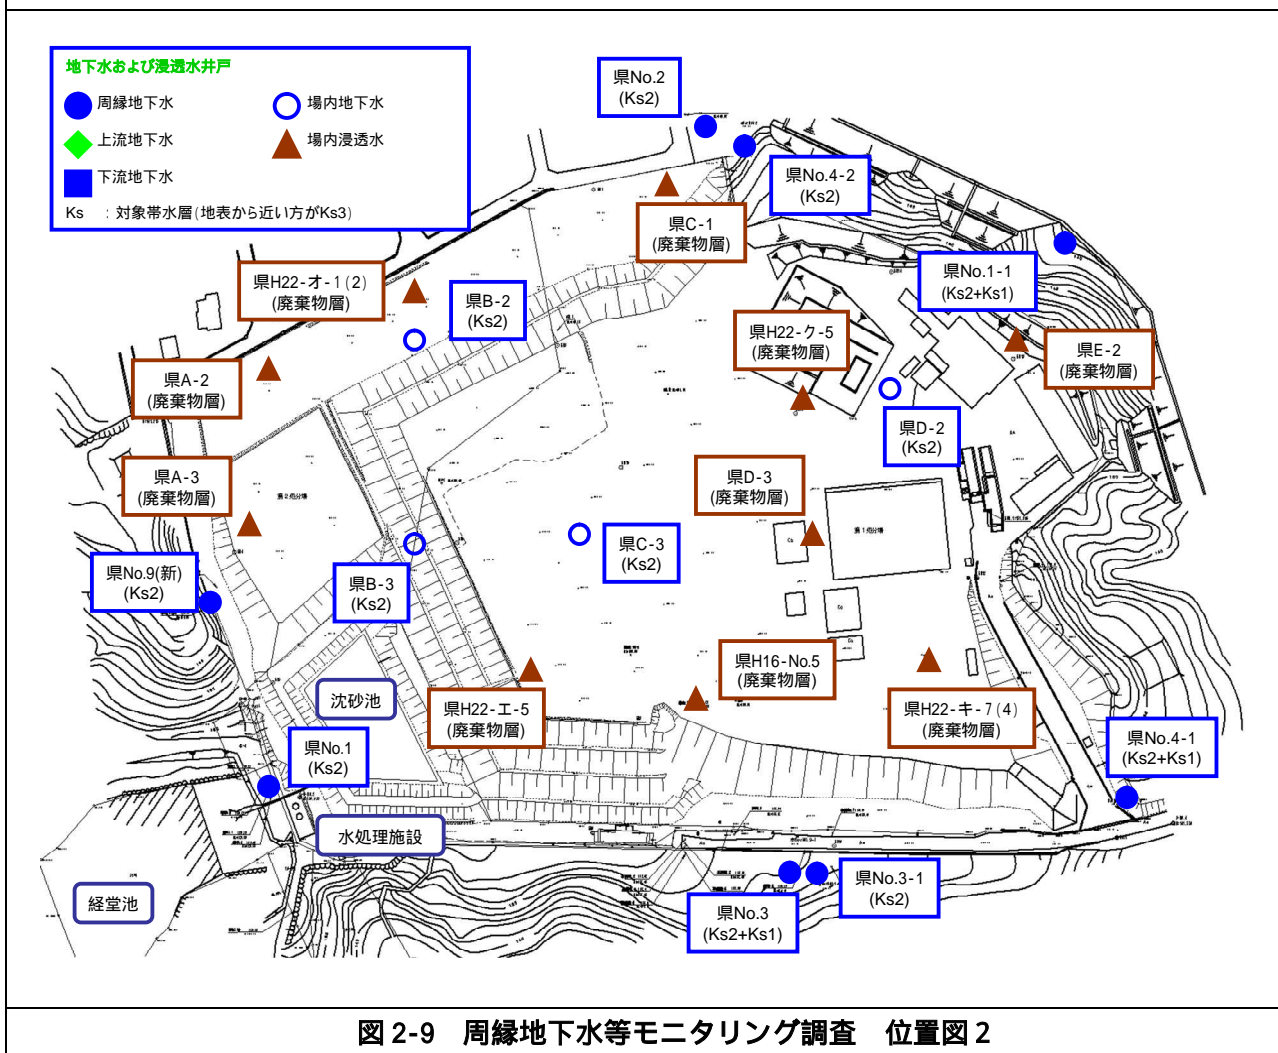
地下水および浸透水井戸

周縁地下水

場内地下水

上流地下水

場内浸透水

下流地下水

Ks ：対象帯水層(地表から近い方がKs3)

県No.2 (Ks2)

県No.4-2 (Ks2)

県C-1 (廃棄物層)

県No.1-1 (Ks2+Ks1)

県H22-オ-1(2) (廃棄物層)

県B-2 (Ks2)

県H22-ク-5 (廃棄物層)

県E-2 (廃棄物層)

県A-2 (廃棄物層)

県D-2 (Ks2)

県A-3 (廃棄物層)

県D-3 (廃棄物層)

県C-3 (Ks2)

県No.9(新) (Ks2)

県B-3 (Ks2)

県H16-No.5 (廃棄物層)

沈砂池

県H22-エ-5 (廃棄物層)

県H22-キ-7(4) (廃棄物層)

県No.1 (Ks2)

県No.4-1 (Ks2+Ks1)

水処理施設

県No.3-1 (Ks2)

経堂池

県No.3 (Ks2+Ks1)

図 2-9　周縁地下水等モニタリング調査　位置図 2